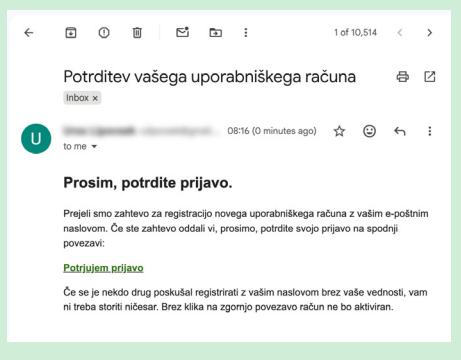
1 of 10,514

Potrditev vašega uporabniškega računa

Inbox ×

U

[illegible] 08:16 (0 minutes ago)

to me

Prosim, potrdite prijavo.

Prejeli smo zahtevo za registracijo novega uporabniškega računa z vašim e-poštnim naslovom. Če ste zahtevo oddali vi, prosimo, potrdite svojo prijavo na spodnji povezavi:

Potrjujem prijavo

Če se je nekdo drug poskušal registrirati z vašim naslovom brez vaše vednosti, vam ni treba storiti ničesar. Brez klika na zgornjo povezavo račun ne bo aktiviran.